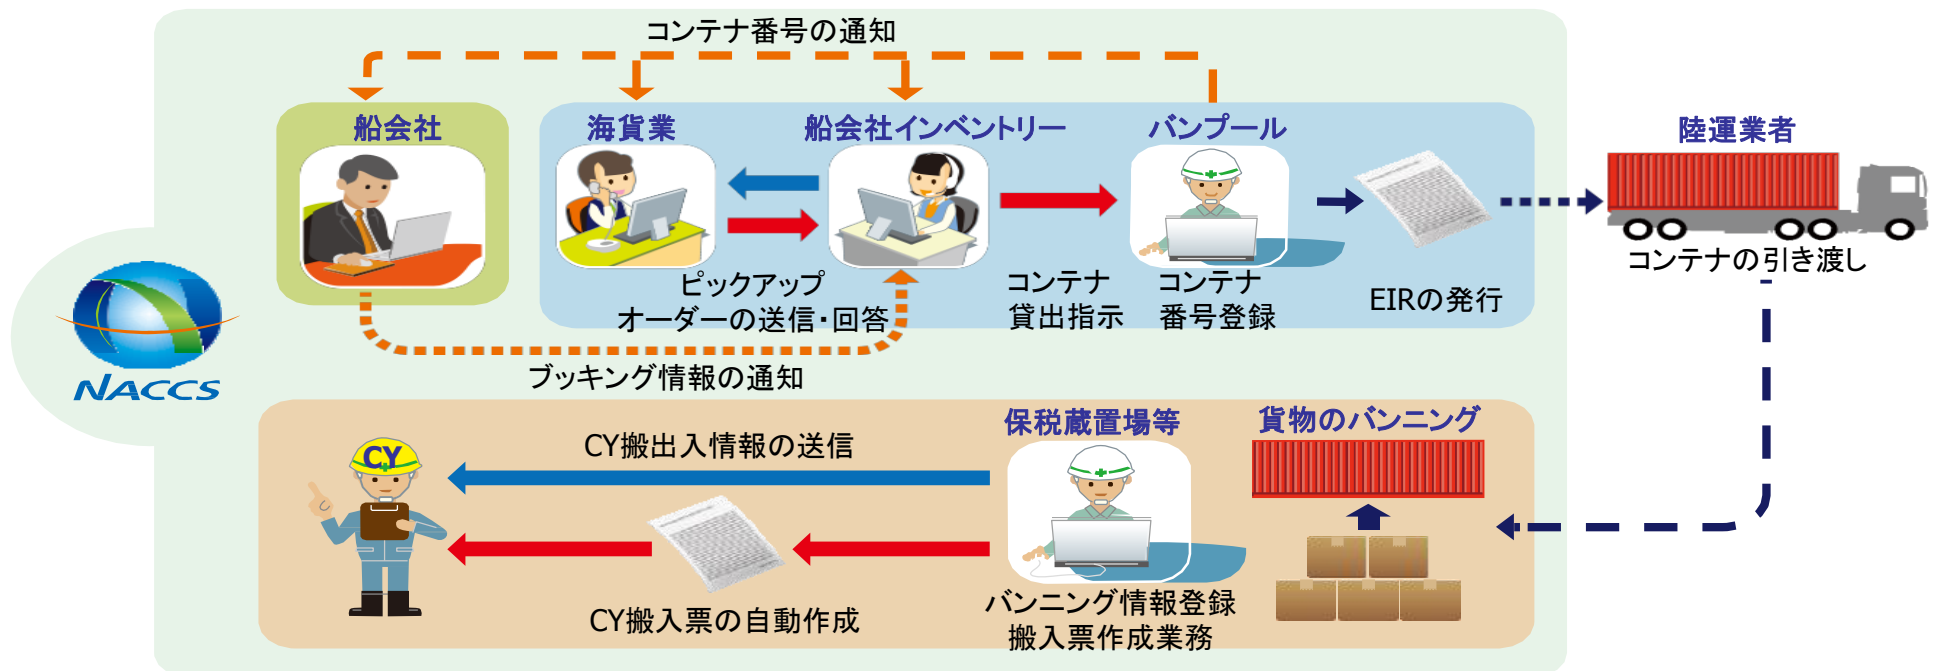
コンテナ番号の通知

船会社

海貨業

船会社インベントリー

バンプール

陸運業者

ピックアップ
オーダーの送信・回答

コンテナ
貸出指示

コンテナ
番号登録

EIRの発行

コンテナの引き渡し

ブッキング情報の通知

NACCS

CY

CY搬出入情報の送信

保税蔵置場等

貨物のバンニング

CY搬入票の自動作成

バンニング情報登録
搬入票作成業務